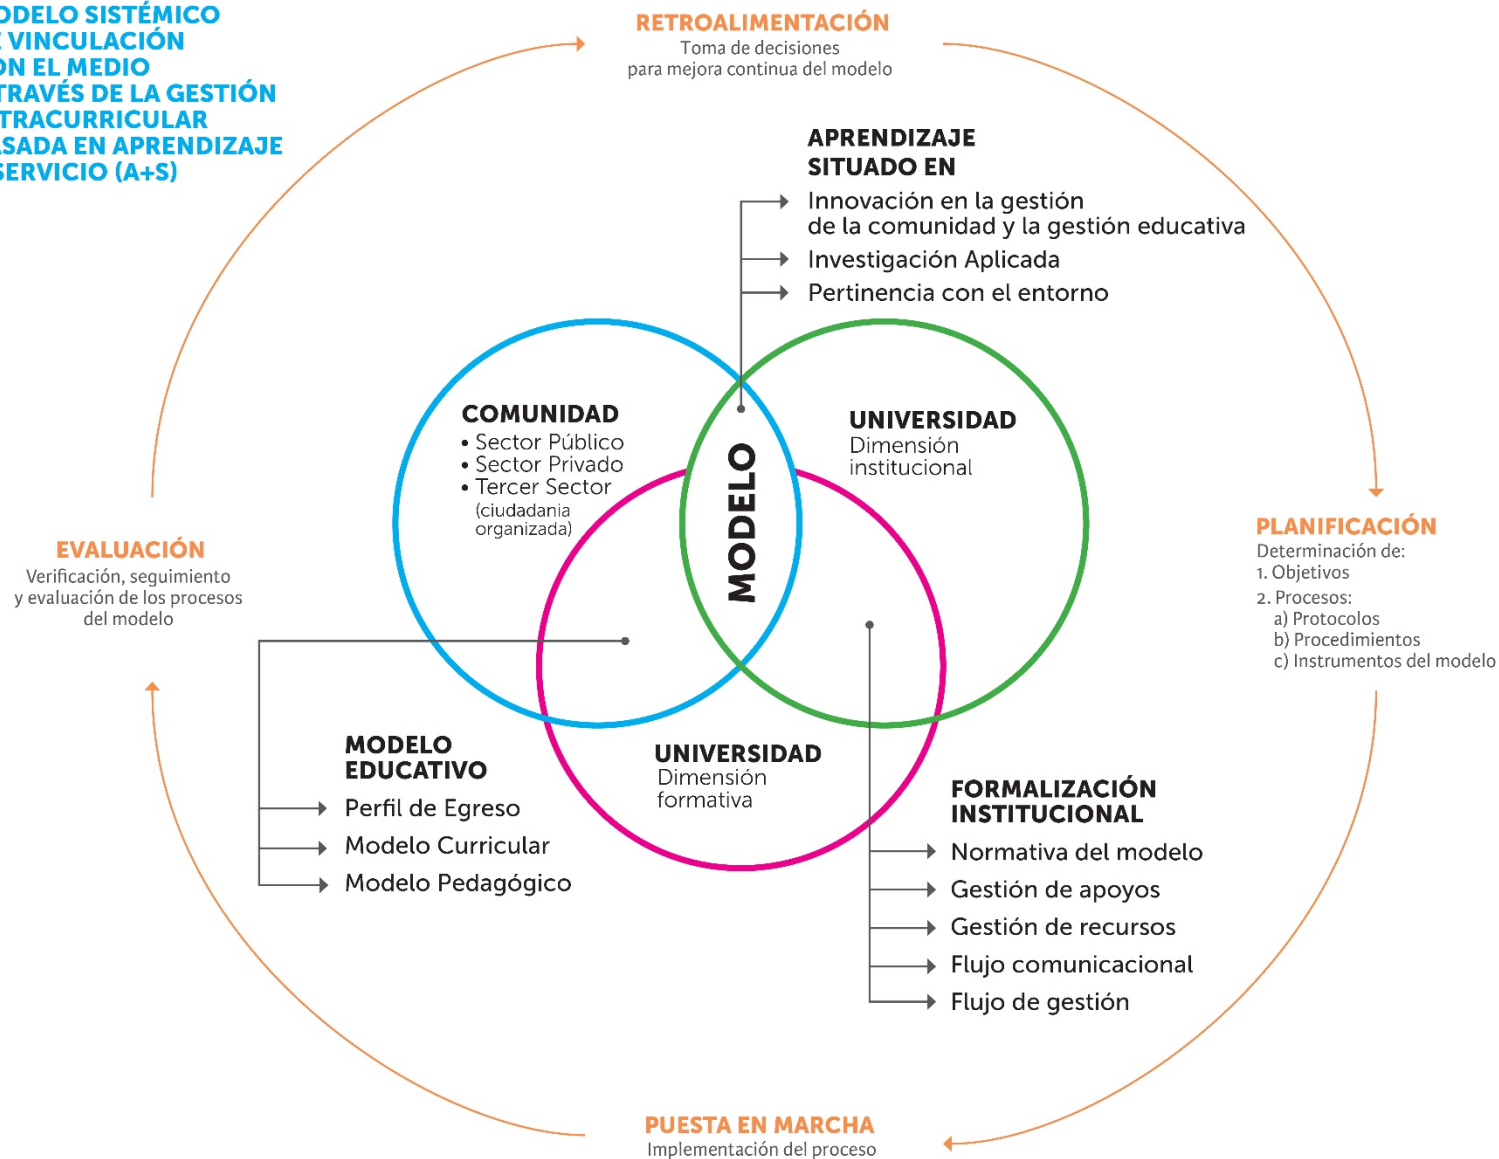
ODELO SISTÉMICO
E VINCULACIÓN
ON EL MEDIO
TRAVÉS DE LA GESTIÓN
TRACURRICULAR
SADA EN APRENDIZAJE
SERVICIO (A+S)

RETROALIMENTACIÓN
Toma de decisiones
para mejora continua del modelo

APRENDIZAJE
SITUADO EN
Innovación en la gestión de la comunidad y la gestión educativa
Investigación Aplicada
Pertinencia con el entorno

COMUNIDAD
• Sector Público
• Sector Privado
• Tercer Sector
(ciudadania organizada)

MODELO

UNIVERSIDAD
Dimensión institucional

PLANIFICACIÓN
Determinación de:
1. Objetivos
2. Procesos:
a) Protocolos
b) Procedimientos
c) Instrumentos del modelo

EVALUACIÓN
Verificación, seguimiento y evaluación de los procesos del modelo

UNIVERSIDAD
Dimensión formativa

MODELO
EDUCATIVO
Perfil de Egreso
Modelo Curricular
Modelo Pedagógico

FORMALIZACIÓN
INSTITUCIONAL
Normativa del modelo
Gestión de apoyos
Gestión de recursos
Flujo comunicacional
Flujo de gestión

PUESTA EN MARCHA
Implementación del proceso